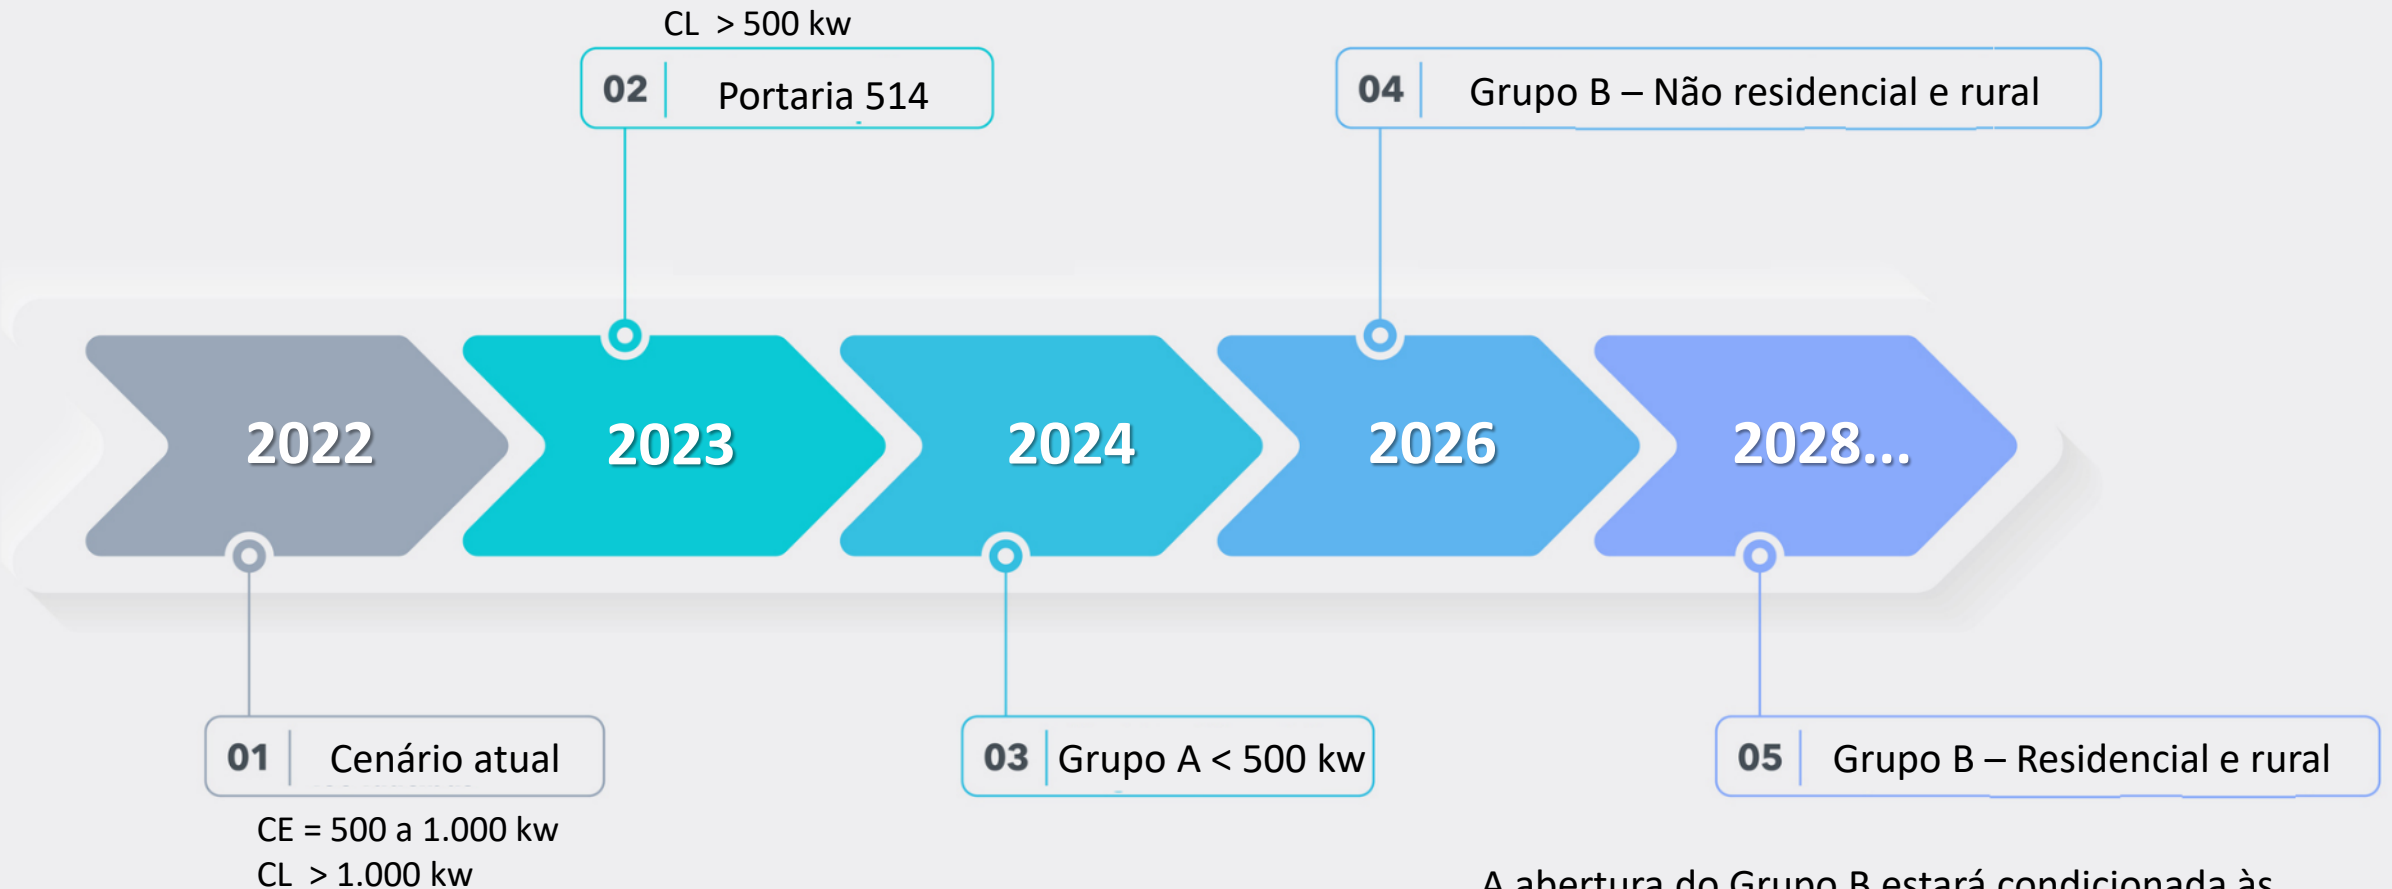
CL > 500 kw

02 Portaria 514

04 Grupo B – Não residencial e rural

2022

2023

2024

2026

2028...

01 Cenário atual

CE = 500 a 1.000 kw
CL > 1.000 kw

03 Grupo A < 500 kw

05 Grupo B – Residencial e rural

A abertura do Grupo B estará condicionada às